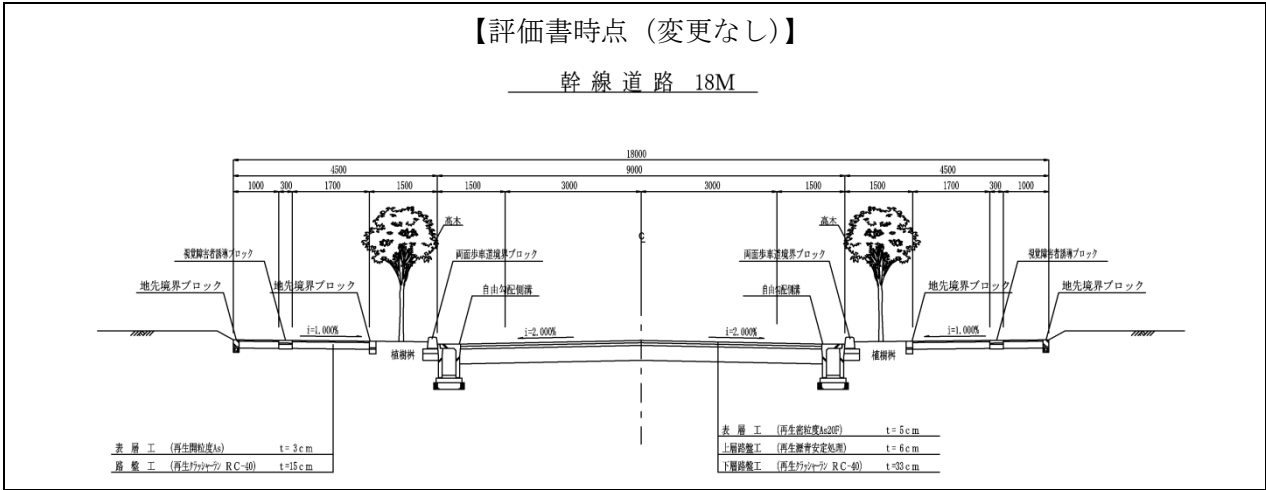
【評価書時点（変更なし)】

幹線道路 18M

18000

4500

9000

4500

1000 300 1700 1500 1500 3000 3000 1500 1500 1700 300 1000

高木

高木

℄

視覚障害者誘導ブロック

両面歩車道境界ブロック

両面歩車道境界ブロック

視覚障害者誘導ブロック

地先境界ブロック

地先境界ブロック

自由勾配側溝

自由勾配側溝

地先境界ブロック

地先境界ブロック

i=1.000%

i=2.000%

i=2.000%

i=1.000%

植樹桝

植樹桝

表 層 工 (再生開粒度As) t=3cm

路 盤 工 (再生ｸﾗｯｼｬｰﾗﾝ RC-40) t=15cm

表 層 工 (再生密粒度As20F) t=5cm

上層路盤工 (再生瀝青安定処理) t=6cm

下層路盤工 (再生ｸﾗｯｼｬｰﾗﾝ RC-40) t=33cm